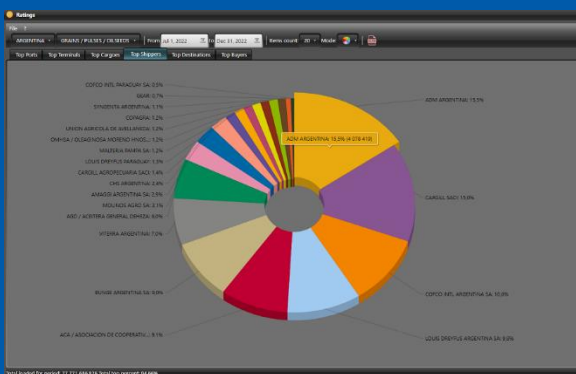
Ratings

File ?

ARGENTINA | GRAINS / PULSES / OILSEEDS | From Jul 1, 2022 | To Dec 31, 2022 | Items count 20 | Mode

Top Ports | Top Terminals | Top Cargoes | Top Shippers | Top Destinations | Top Buyers

COFCO INTL PARAGUAY SA: 0.5%
BUNR: 0.7%
SYNGENTA ARGENTINA SA: 1.1%
COPAGRA: 1.2%
UNION AGRICOLA DE AVELLANEDA: 1.2%
OMHSA / OLEAGINOSA MORENO HNOS...: 1.2%
MOLINERA PAMPA SA: 1.2%
LOUIS DREYFUS PARAGUAY: 1.3%
CARGILL AGROPECUARIA SACI: 1.4%
CHS ARGENTINA SA: 2.4%
AMAGGI ARGENTINA SA: 2.9%
MOLINOS AGRO SA: 3.1%
AGD / ACEITERA GENERAL DEHEZA: 6.0%
VITERRA ARGENTINA SA: 7.0%
BUNGE ARGENTINA SA: 8.8%
ACA / ASOCIACION DE COOPERATIV...: 8.1%

ADM ARGENTINA: 15.5%
ADM ARGENTINA: 15.5% (4 078 418)
CARGILL SACI: 13.0%
COFCO INTL ARGENTINA SA: 10.8%
LOUIS DREYFUS ARGENTINA SA: 9.8%

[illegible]